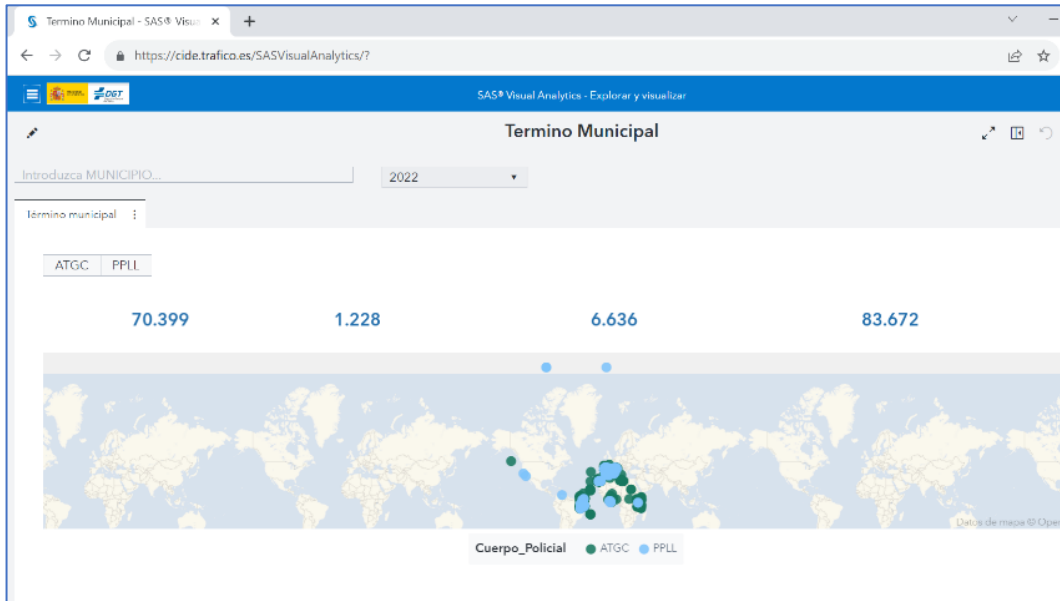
Termino Municipal - SAS® Visua ×
+
https://cide.trafico.es/SASVisualAnalytics/?
DGT
SAS® Visual Analytics - Explorar y visualizar
Termino Municipal
Introduzca MUNICIPIO...
2022
Término municipal
ATGC
PPLL
70.399
1.228
6.636
83.672
Datos de mapa © Open
Cuerpo_Policial
ATGC
PPLL